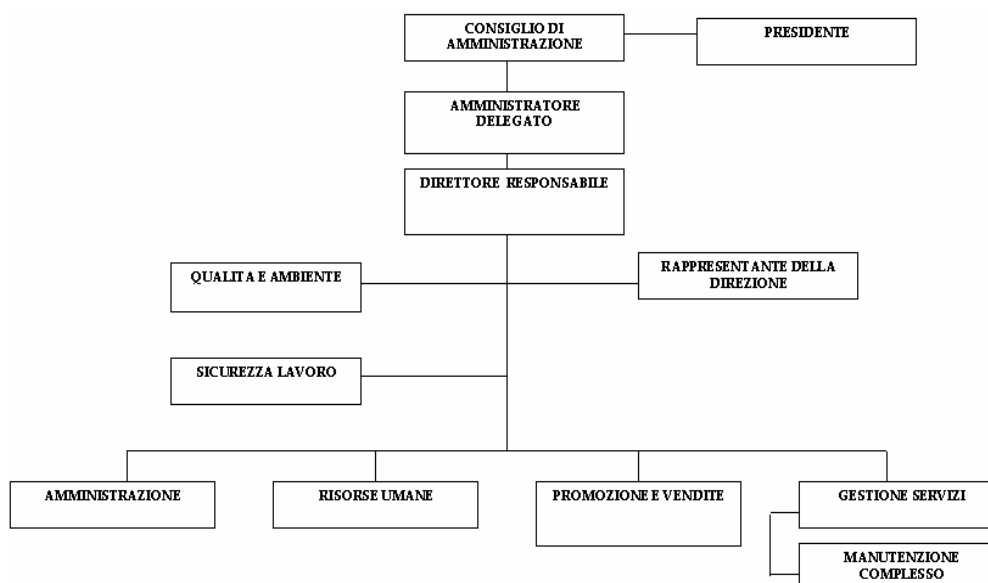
CONSIGLIO DI AMMINISTRAZIONE

PRESIDENTE

AMMINISTRATORE DELEGATO

DIRETTORE RESPONSABILE

QUALITA E AMBIENTE

RAPPRESENTANTE DELLA DIREZIONE

SICUREZZA LAVORO

AMMINISTRAZIONE

RISORSE UMANE

PROMOZIONE E VENDITE

GESTIONE SERVIZI

MANUTENZIONE COMPLESSO